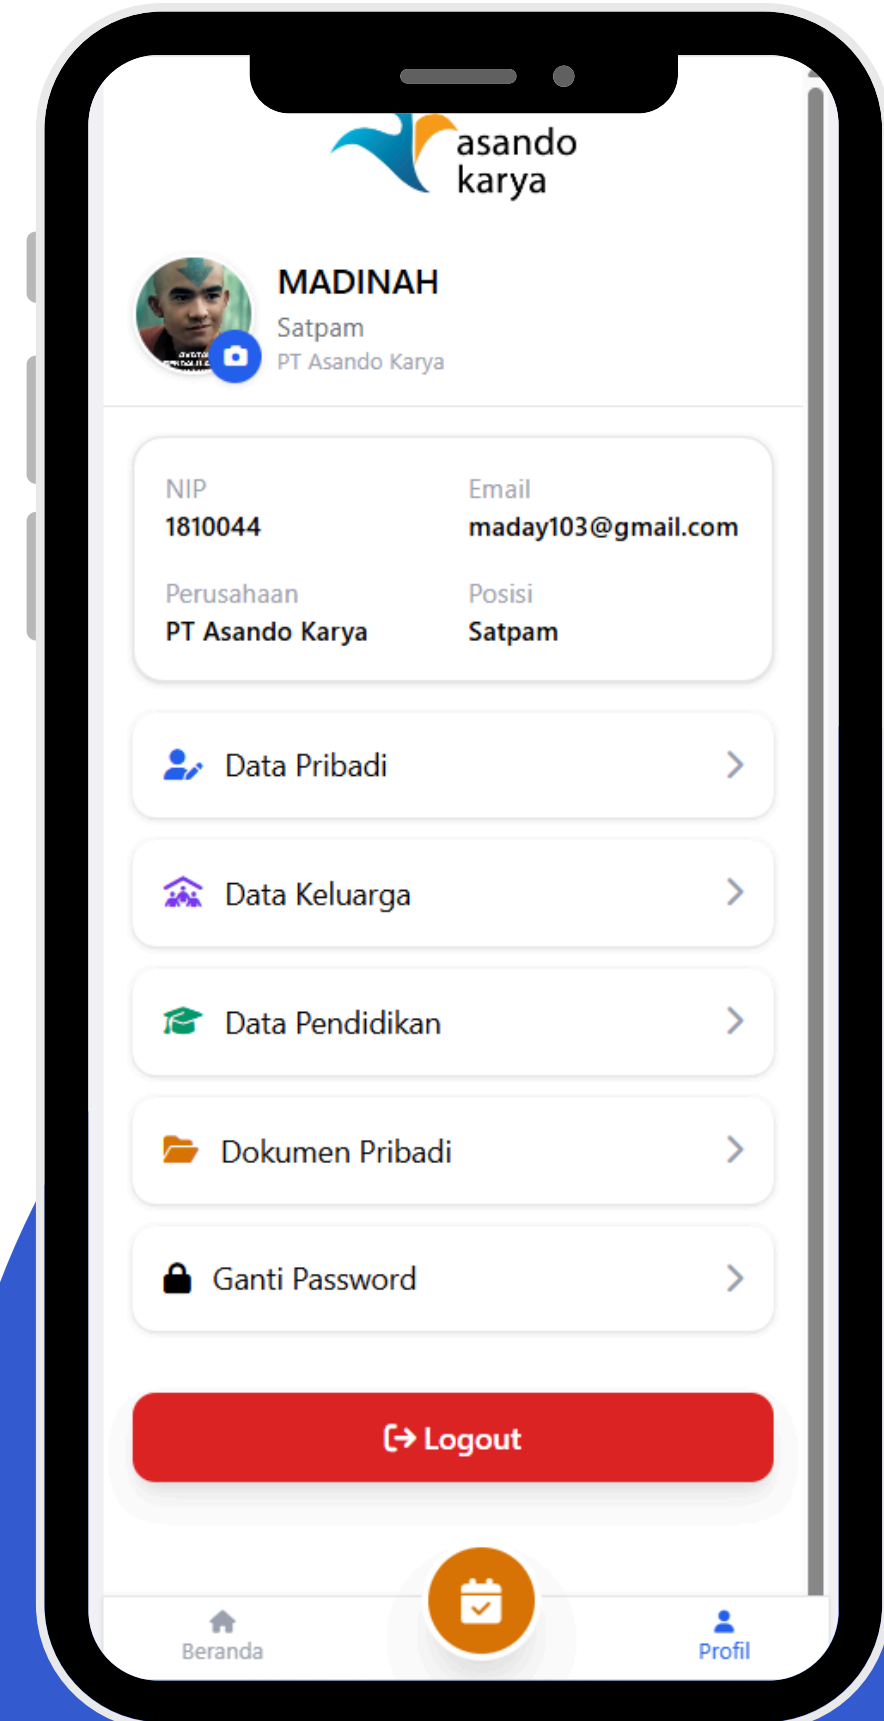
asando karya

MADINAH
Satpam
PT Asando Karya

NIP
1810044

Email
maday103@gmail.com

Perusahaan
PT Asando Karya

Posisi
Satpam

Data Pribadi

Data Keluarga

Data Pendidikan

Dokumen Pribadi

Ganti Password

Logout

Beranda

Profil